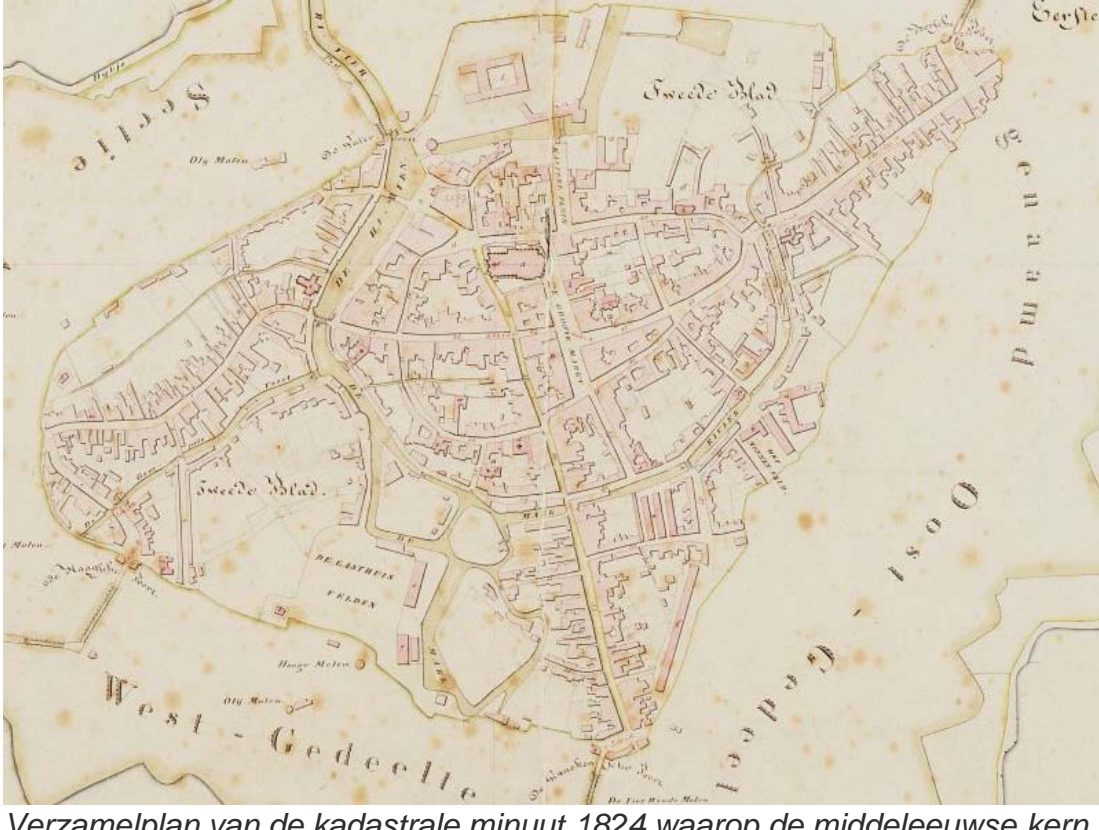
Eerste

Eerste

Tweede Blad

genaamd

Oly Molen

De Wolvenpoort

DE HEMIEN

Tweede Blad.

DE GASTHUIS VELDEN

Hooge Molen

Oly Molen

West - Gedeelte

Oost Gedeelte

Molen

De Vier Winde Molen

Verzamelplan van de kadastrale minuut 1824 waarop de middeleeuwse kern